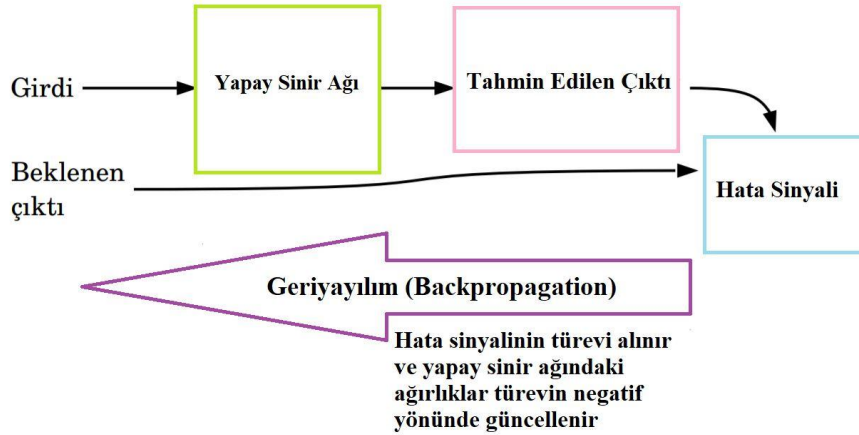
Girdi

Yapay Sinir Ağı

Tahmin Edilen Çıktı

Beklenen çıktı

Hata Sinyali

Geriyayılım (Backpropagation)

Hata sinyalinin türevi alınır ve yapay sinir ağındaki ağırlıklar türevin negatif yönünde güncellenir